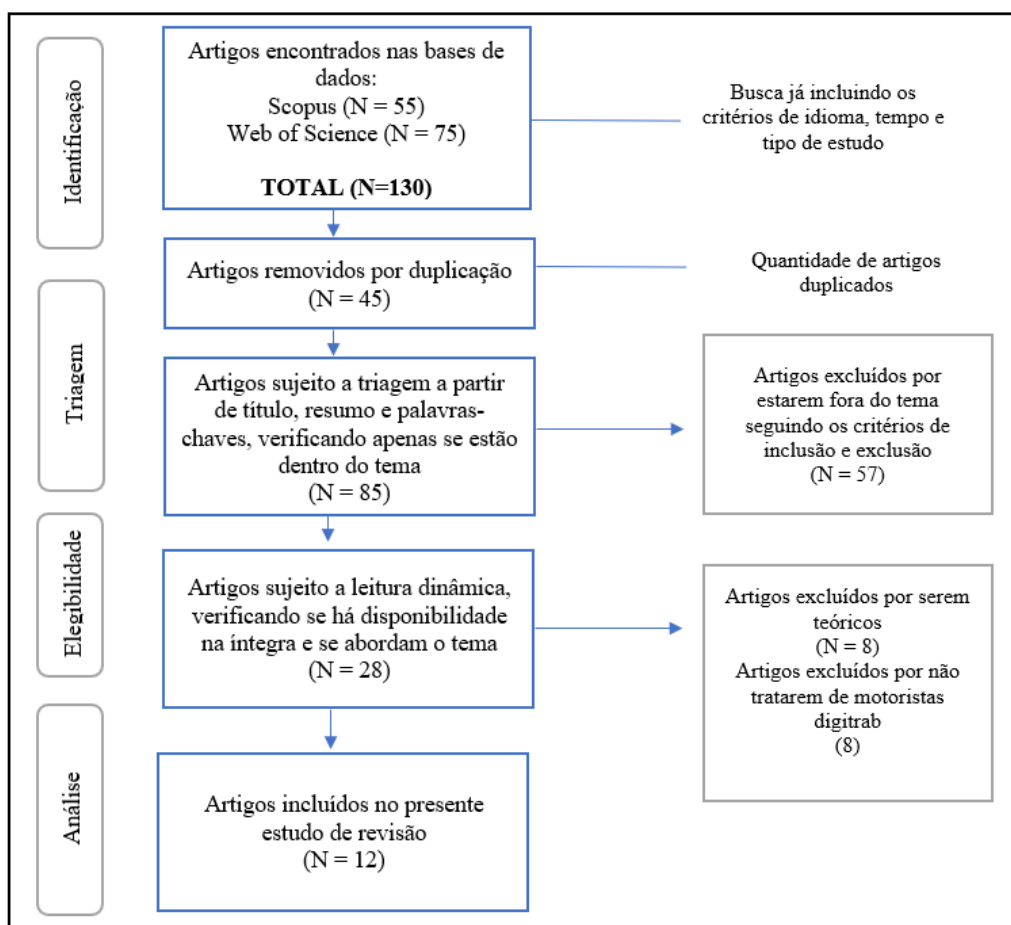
Identificação

Artigos encontrados nas bases de dados:
Scopus (N = 55)
Web of Science (N = 75)

TOTAL (N=130)

Busca já incluindo os critérios de idioma, tempo e tipo de estudo

Triagem

Artigos removidos por duplicação
(N = 45)

Quantidade de artigos duplicados

Artigos sujeito a triagem a partir de título, resumo e palavras-chaves, verificando apenas se estão dentro do tema
(N = 85)

Artigos excluídos por estarem fora do tema seguindo os critérios de inclusão e exclusão
(N = 57)

Elegibilidade

Artigos sujeito a leitura dinâmica, verificando se há disponibilidade na íntegra e se abordam o tema
(N = 28)

Artigos excluídos por serem teóricos
(N = 8)
Artigos excluídos por não tratarem de motoristas digitrab
(8)

Análise

Artigos incluídos no presente estudo de revisão
(N = 12)